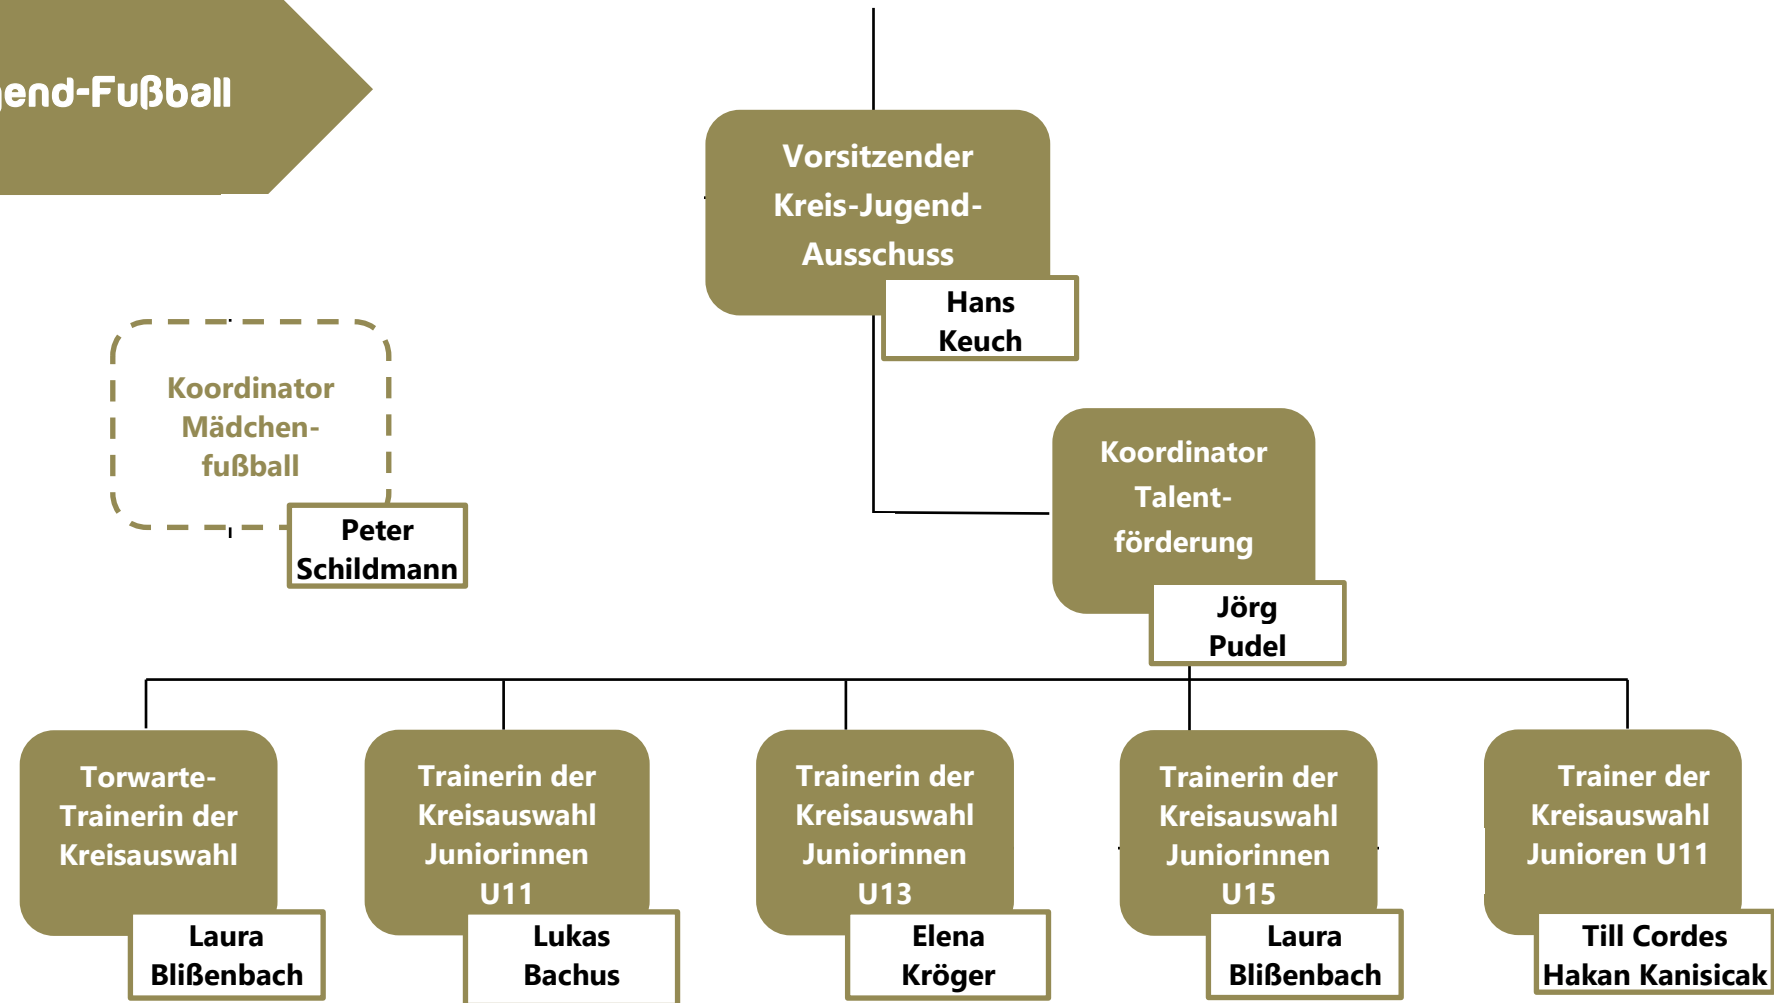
end-Fußball

Vorsitzender Kreis-Jugend-Ausschuss

Hans Keuch

Koordinator Mädchen-fußball

Peter Schildmann

Koordinator Talent-förderung

Jörg Pudel

Torwarte-Trainerin der Kreisauswahl

Laura Blißenbach

Trainerin der Kreisauswahl Juniorinnen U11

Lukas Bachus

Trainerin der Kreisauswahl Juniorinnen U13

Elena Kröger

Trainerin der Kreisauswahl Juniorinnen U15

Laura Blißenbach

Trainer der Kreisauswahl Junioren U11

Till Cordes Hakan Kanisicak